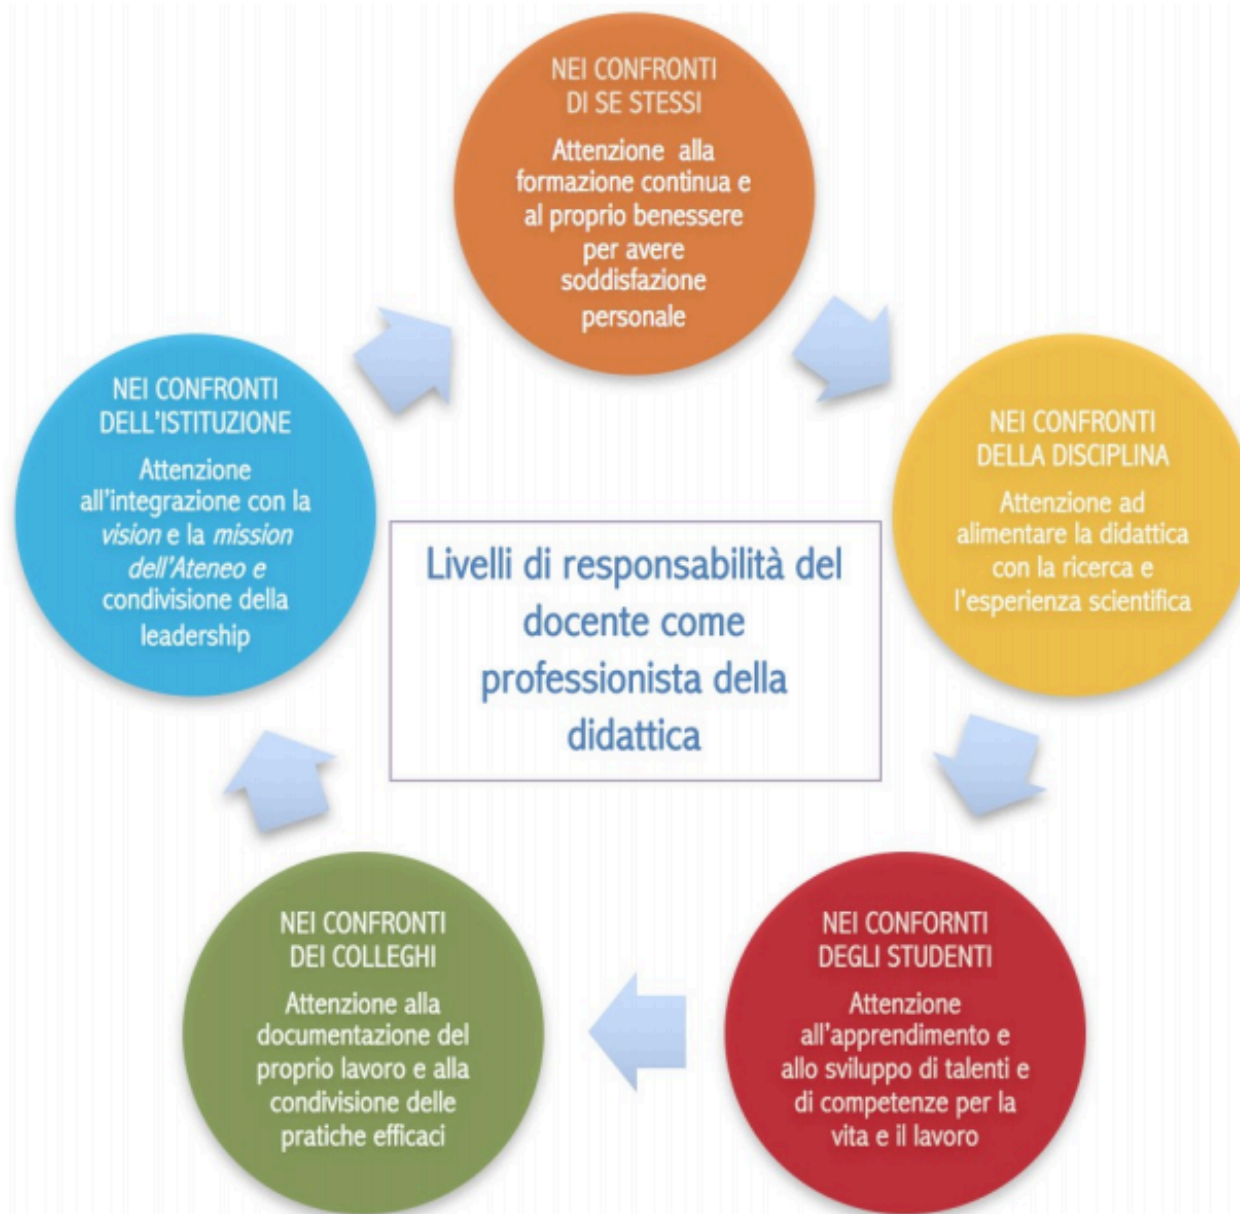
NEI CONFRONTI DI SE STESSI
Attenzione alla formazione continua e al proprio benessere per avere soddisfazione personale

NEI CONFRONTI DELLA DISCIPLINA
Attenzione ad alimentare la didattica con la ricerca e l'esperienza scientifica

NEI CONFORNTI DEGLI STUDENTI
Attenzione all'apprendimento e allo sviluppo di talenti e di competenze per la vita e il lavoro

NEI CONFRONTI DEI COLLEGHI
Attenzione alla documentazione del proprio lavoro e alla condivisione delle pratiche efficaci

NEI CONFRONTI DELL'ISTITUZIONE
Attenzione all'integrazione con la vision e la mission dell'Ateneo e condivisione della leadership

Livelli di responsabilità del docente come professionista della didattica